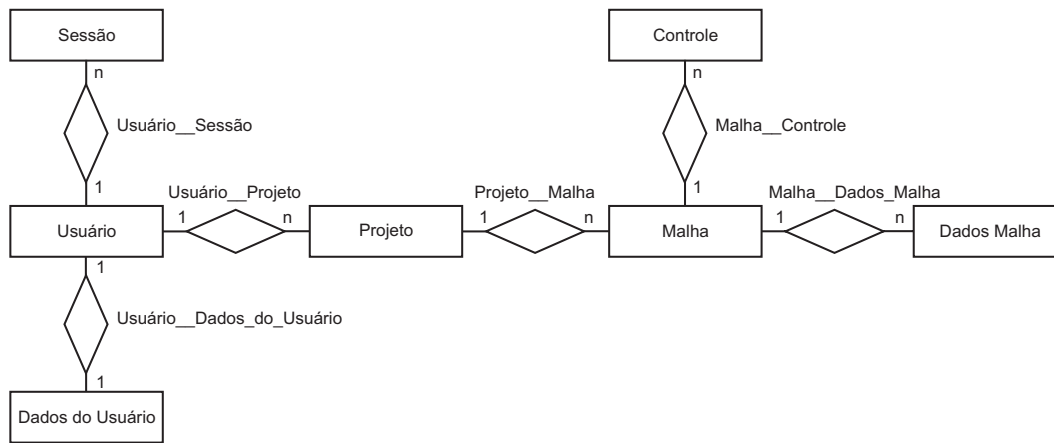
Sessão

n

Usuário__Sessão

1

Controle

n

Malha__Controle

1

Usuário__Projeto

Projeto__Malha

Malha__Dados_Malha

Usuário

1

n

Projeto

1

n

Malha

1

n

Dados Malha

1

Usuário__Dados_do_Usuário

1

Dados do Usuário